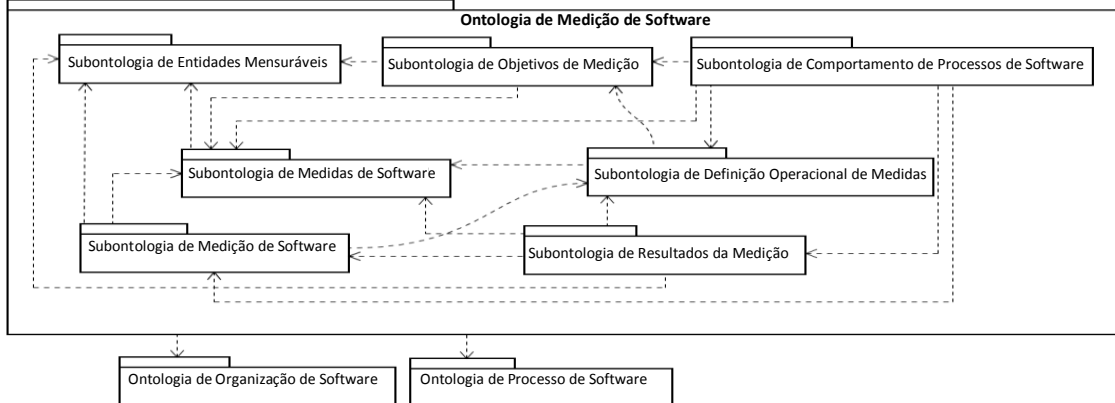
Ontologia de Medição de Software

Subontologia de Entidades Mensuráveis

Subontologia de Objetivos de Medição

Subontologia de Comportamento de Processos de Software

Subontologia de Medidas de Software

Subontologia de Definição Operacional de Medidas

Subontologia de Medição de Software

Subontologia de Resultados da Medição

Ontologia de Organização de Software

Ontologia de Processo de Software